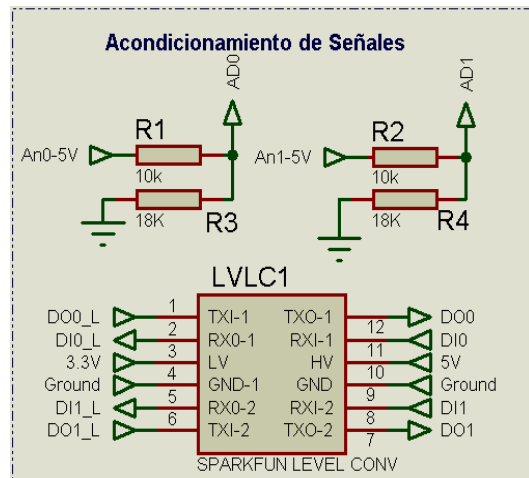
Acondicionamiento de Señales

AD0
R1
An0-5V
10k
18K
R3

AD1
R2
An1-5V
10k
18K
R4

LVLC1

DO0_L
DI0_L
3.3V
Ground
DI1_L
DO1_L

1
2
3
4
5
6

TXI-1
RX0-1
LV
GND-1
RX0-2
TXI-2

TXO-1
RXI-1
HV
GND
RXI-2
TXO-2

12
11
10
9
8
7

DO0
DI0
5V
Ground
DI1
DO1

SPARKFUN LEVEL CONV